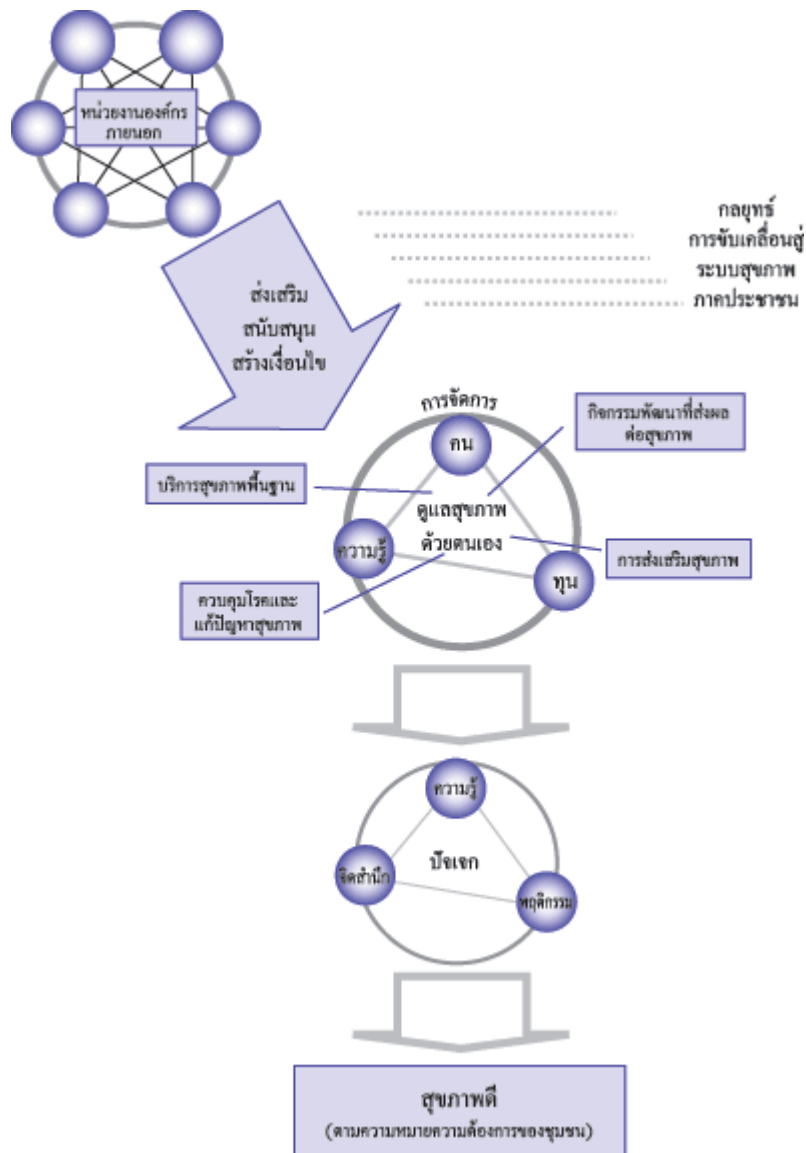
หน่วยงานองค์กรภายนอก

กลยุทธ์
การขับเคลื่อนสู่
ระบบสุขภาพ
ภาคประชาชน

ส่งเสริม
สนับสนุน
สร้างเงื่อนไข

การจัดการ

กิจกรรมพัฒนาที่ส่งผลต่อสุขภาพ

คน

บริการสุขภาพพื้นฐาน

ดูแลสุขภาพ
ด้วยตนเอง

ความรู้

การส่งเสริมสุขภาพ

ทุน

ควบคุมโรคและแก้ปัญหาสุขภาพ

ความรู้

ปัจเจก

จิตสำนึก

พฤติกรรม

สุขภาพดี
(ตามความหมายความต้องการของชุมชน)